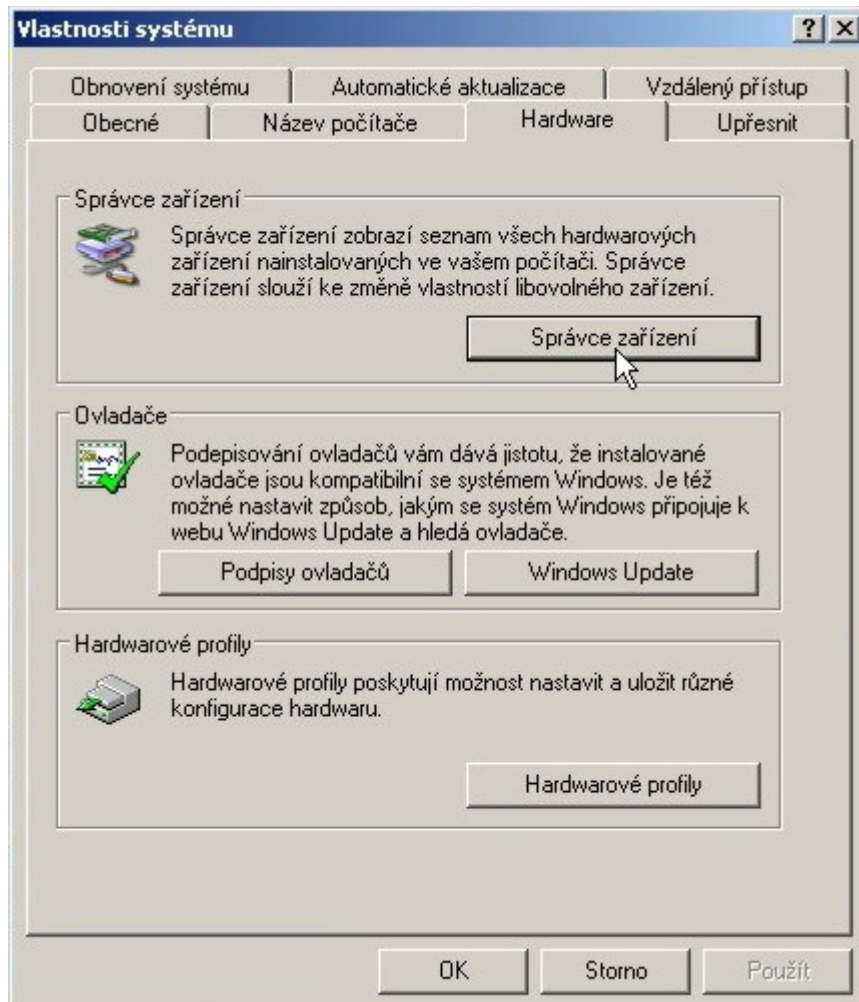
Vlastnosti systému

?

X

Obnovení systému | Automatické aktualizace | Vzdálený přístup

Obecné | Název počítače | Hardware | Upřesnit

Správce zařízení

Správce zařízení zobrazí seznam všech hardwarových zařízení nainstalovaných ve vašem počítači. Správce zařízení slouží ke změně vlastností libovolného zařízení.

Správce zařízení

Ovladače

Podepisování ovladačů vám dává jistotu, že instalované ovladače jsou kompatibilní se systémem Windows. Je též možné nastavit způsob, jakým se systém Windows připojuje k webu Windows Update a hledá ovladače.

Podpisy ovladačů

Windows Update

Hardwarové profily

Hardwarové profily poskytují možnost nastavit a uložit různé konfigurace hardwaru.

Hardwarové profily

OK

Storno

Použít